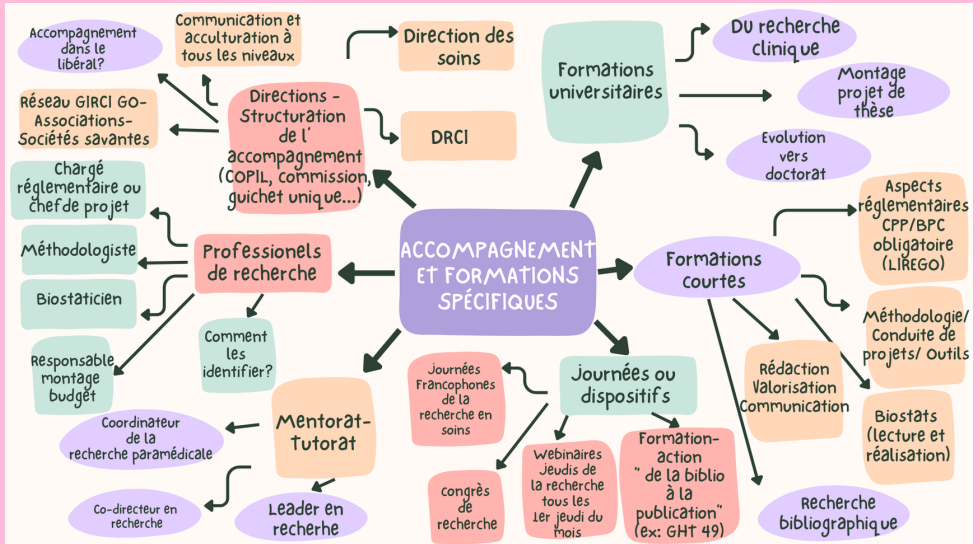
ACCOMPAGNEMENT ET FORMATIONS SPÉCIFIQUES

Directions - Structuration de l' accompagnement (COPIL, commission, guichet unique...)

Accompagnement dans le libéral?

Communication et acculturation à tous les niveaux

Réseau GIRCI GO- Associations- Sociétés savantes

Direction des soins

DRCI

Formations universitaires

DU recherche clinique

Montage projet de thèse

Evolution vers doctorat

Formations courtes

Aspects réglementaires CPP/BPC obligatoire (LIREGO)

Méthodologie/ Conduite de projets/ Outils

Rédaction Valorisation Communication

Biostats (lecture et réalisation)

Recherche bibliographique

Professionels de recherche

Chargé réglementaire ou chefde projet

Méthodologiste

Biostaticien

Responsable montage budget

Comment les identifier?

Mentorat-tutorat

Coordinateur de la recherche paramédicale

Co-directeur en recherche

Leader en recherhe

Journées ou dispositifs

Journées Francophones de la recherche en soins

Congrès de recherche

Webinaires Jeudis de la recherche tous les 1er jeudi du mois

Formation-action " de la biblio à la publication" (ex: GHT 49)